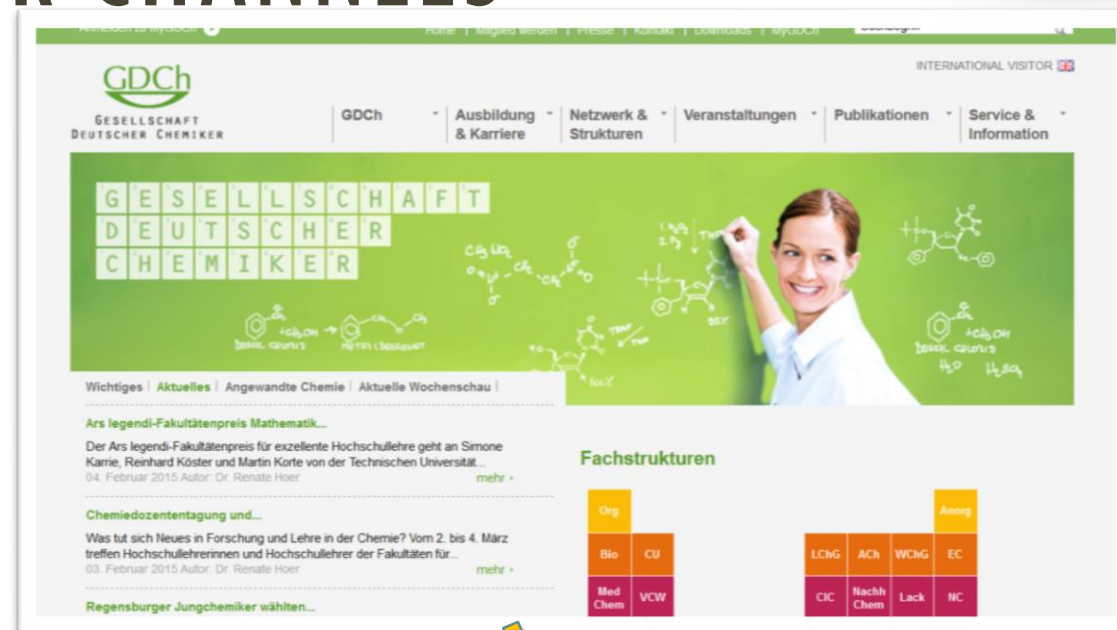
R CHANNELS

Anmelden zu MyGDCh | Home | Mitglied werden | Presse | Kontakt | Downloads | MyGDCh | Suchbegriff

INTERNATIONAL VISITOR

GDCh
GESELLSCHAFT DEUTSCHER CHEMIKER

GDCh | Ausbildung & Karriere | Netzwerk & Strukturen | Veranstaltungen | Publikationen | Service & Information

GESELLSCHAFT
DEUTSCHER
CHEMIKER

Wichtiges | Aktuelles | Angewandte Chemie | Aktuelle Wochenschau |

Ars legendi-Fakultätenpreis Mathematik...
Der Ars legendi-Fakultätenpreis für exzellente Hochschullehre geht an Simone Karrie, Reinhard Köster und Martin Korte von der Technischen Universität...
04. Februar 2015 Autor: Dr. Renate Hoer
mehr ›

Chemiedozententagung und...
Was tut sich Neues in Forschung und Lehre in der Chemie? Vom 2. bis 4. März treffen Hochschullehrerinnen und Hochschullehrer der Fakultäten für...
03. Februar 2015 Autor: Dr. Renate Hoer
mehr ›

Regensburger Jungchemiker wählten...

Fachstrukturen

Org
Bio | CU
Med Chem | VCW

Anorg
LChG | ACh | WChG | EC
CIC | Nachh Chem | Lack | NC